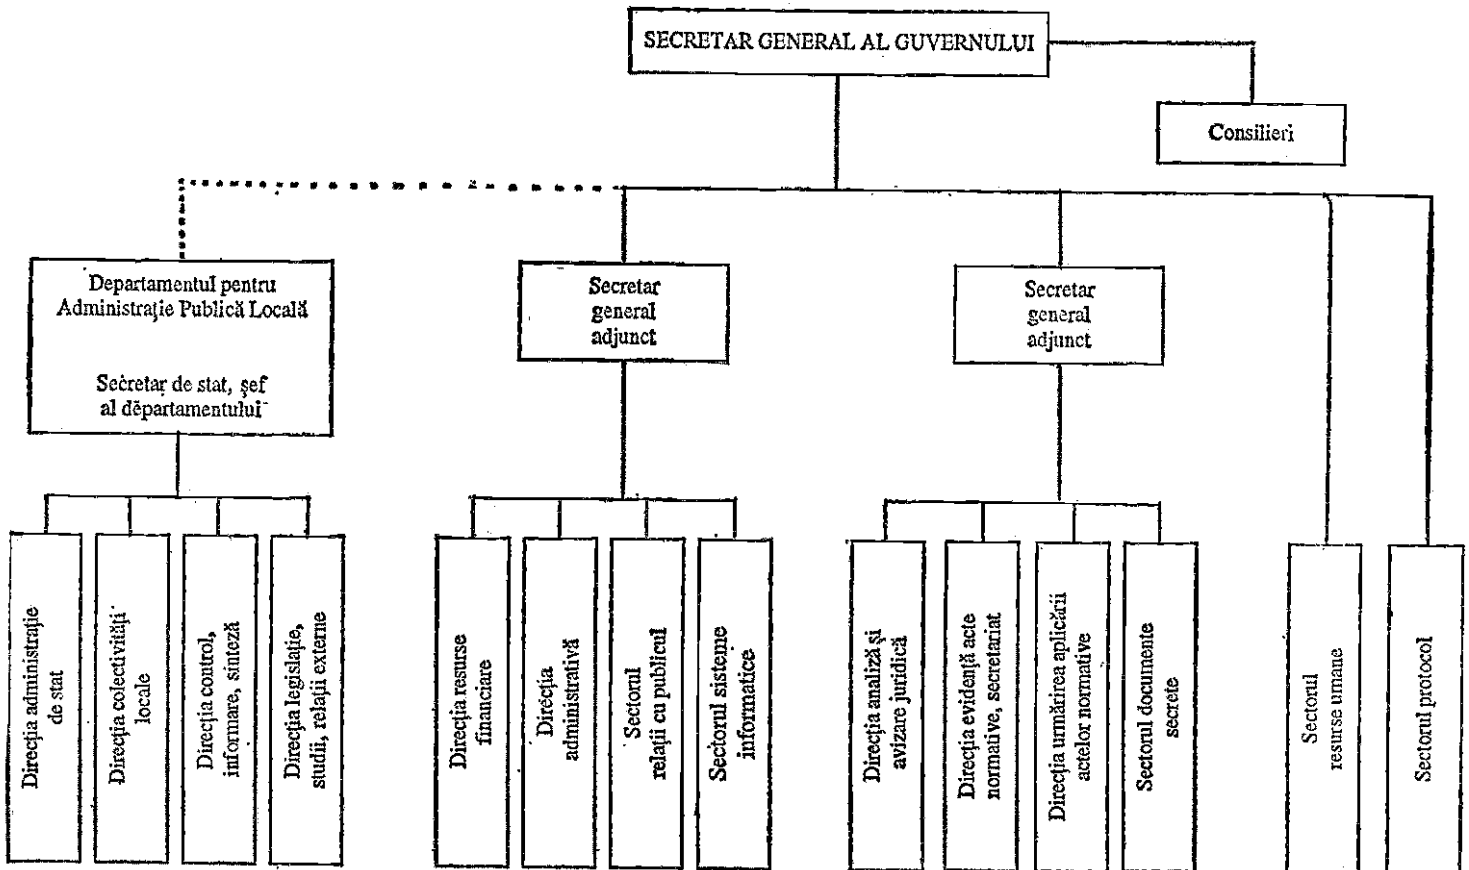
SECRETAR GENERAL AL GUVERNULUI

Consilieri

Departamentul pentru Administrație Publică Locală

Secretar de stat, șef al departamentului

Secretar general adjunct

Secretar general adjunct

Direcția administrație de stat

Direcția colectivități locale

Direcția control, informare, sinteză

Direcția legislație, studii, relații externe

Direcția resurse financiare

Direcția administrativă

Sectorul relații cu publicul

Sectorul sisteme informatice

Direcția analiză și avizare juridică

Direcția evidență acte normative, secretariat

Direcția urmărirea aplicării actelor normative

Sectorul documente secrete

Sectorul resurse umane

Sectorul protocol